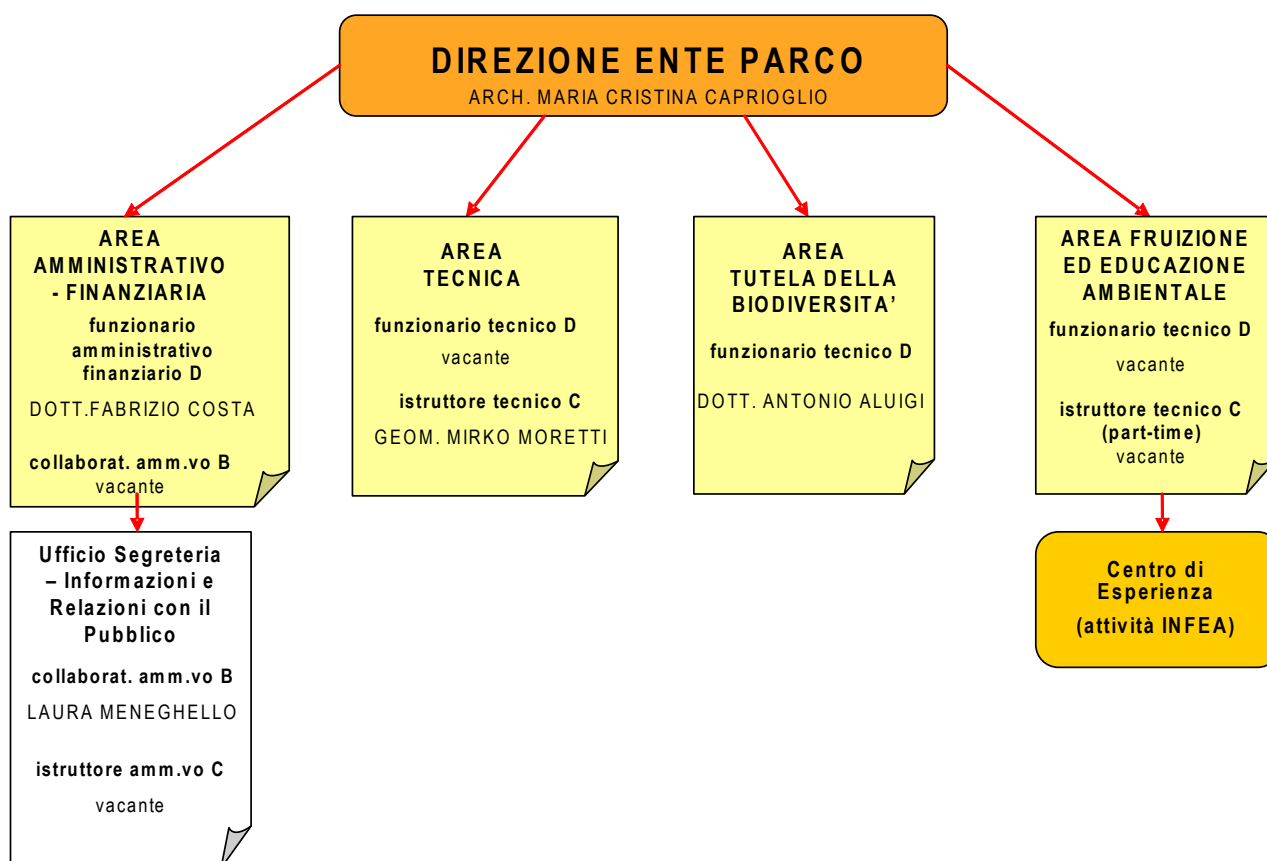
DIREZIONE ENTE PARCO
ARCH. MARIA CRISTINA CAPRIOGLIO

AREA AMMINISTRATIVO - FINANZIARIA
funzionario amministrativo finanziario D
DOTT.FABRIZIO COSTA
collaborat. amm.vo B
vacante

Ufficio Segreteria – Informazioni e Relazioni con il Pubblico
collaborat. amm.vo B
LAURA MENEGHELLO
istruttore amm.vo C
vacante

AREA TECNICA
funzionario tecnico D
vacante
istruttore tecnico C
GEOM. MIRKO MORETTI

AREA TUTELA DELLA BIODIVERSITA'
funzionario tecnico D
DOTT. ANTONIO ALUIGI

AREA FRUIZIONE ED EDUCAZIONE AMBIENTALE
funzionario tecnico D
vacante
istruttore tecnico C (part-time)
vacante

Centro di Esperienza
(attività INFEA)